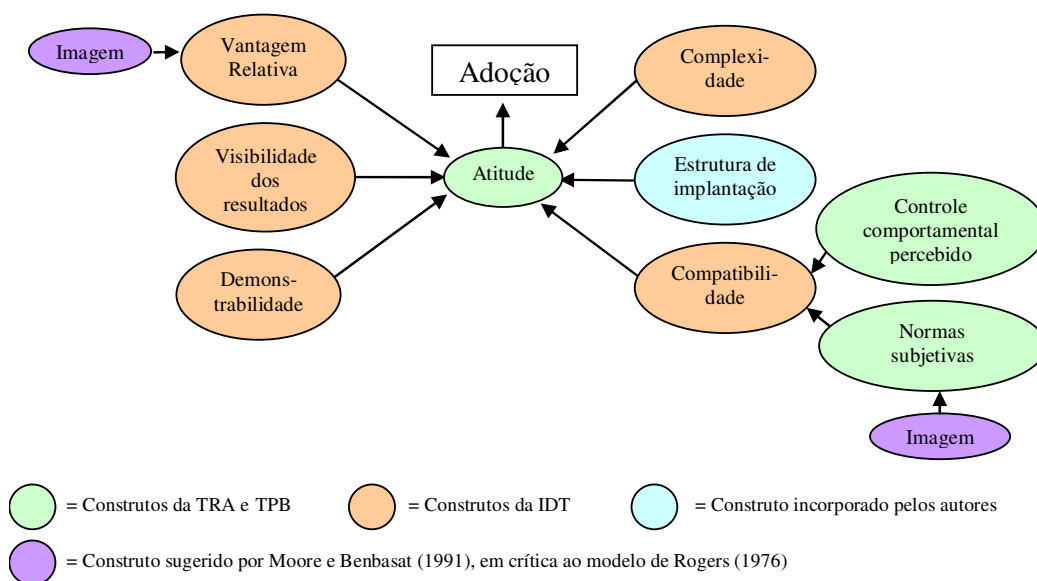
Imagem

Vantagem Relativa

Adoção

Complexidade

Visibilidade dos resultados

Atitude

Estrutura de implantação

Controle comportamental percebido

Demonstrabilidade

Compatibilidade

Normas subjetivas

Imagem

= Construtos da TRA e TPB

= Construtos da IDT

= Construto incorporado pelos autores

= Construto sugerido por Moore e Benbasat (1991), em crítica ao modelo de Rogers (1976)